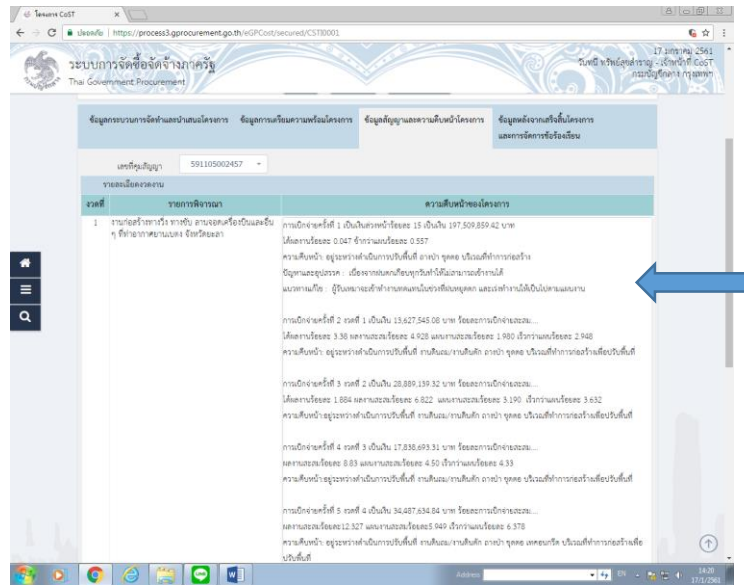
โครงการ CoST

ปลอดภัย | https://process3.gprocurement.go.th/eGPCost/secured/CST0001

ระบบการจัดซื้อจัดจ้างภาครัฐ
Thai Government Procurement

17 มกราคม 2561
วันพนี ทรัพย์สุขสำราญ - เจ้าหน้าที่ CoST
กรมบัญชีกลาง กรุงเทพฯ

ข้อมูลกระบวนการจัดทำและนำเสนอโครงการ | ข้อมูลการเตรียมความพร้อมโครงการ | ข้อมูลสัญญาและความคืบหน้าโครงการ | ข้อมูลหลังจากเสร็จสิ้นโครงการและการจัดการข้อร้องเรียน

เลขที่คุมสัญญา 591105002457

รายละเอียดงวดงาน

| งวดที่ | รายการพิจารณา | ความคืบหน้าของโครงการ |
|---|---|---|
| 1 | งานก่อสร้างทางวิ่ง ทางขับ ลานจอดเครื่องบินและอื่นๆ ที่ท่าอากาศยานเบตง จังหวัดยะลา | การเบิกจ่ายครั้งที่ 1 เป็นเงินล่วงหน้าร้อยละ 15 เป็นเงิน 197,509,859.42 บาท<br>ได้ผลงานร้อยละ 0.047 ช้ากว่าแผนร้อยละ 0.557<br>ความคืบหน้า อยู่ระหว่างดำเนินการปรับพื้นที่ ถางป่า ขุดตอ บริเวณที่ทำการก่อสร้าง<br>ปัญหาและอุปสรรค : เนื่องจากฝนตกเกือบทุกวันทำให้ไม่สามารถเข้างานได้<br>แนวทางแก้ไข : ผู้รับเหมาจะเข้าทำงานทดแทนในช่วงที่ฝนหยุดตก และเร่งทำงานให้เป็นไปตามแผนงาน<br><br>การเบิกจ่ายครั้งที่ 2 งวดที่ 1 เป็นเงิน 13,627,545.08 บาท ร้อยละการเบิกจ่ายสะสม...<br>ได้ผลงานร้อยละ 3.38 ผลงานสะสมร้อยละ 4.928 แผนงานสะสมร้อยละ 1.980 เร็วกว่าแผนร้อยละ 2.948<br>ความคืบหน้า: อยู่ระหว่างดำเนินการปรับพื้นที่ งานดินถม/งานดินตัก ถางป่า ขุดตอ บริเวณที่ทำการก่อสร้างเพื่อปรับพื้นที่<br><br>การเบิกจ่ายครั้งที่ 3 งวดที่ 2 เป็นเงิน 28,889,139.32 บาท ร้อยละการเบิกจ่ายสะสม...<br>ได้ผลงานร้อยละ 1.884 ผลงานสะสมร้อยละ 6.822 แผนงานสะสมร้อยละ 3.190 เร็วกว่าแผนร้อยละ 3.632<br>ความคืบหน้า:อยู่ระหว่างดำเนินการปรับพื้นที่ งานดินถม/งานดินตัก ถางป่า ขุดตอ บริเวณที่ทำการก่อสร้างเพื่อปรับพื้นที่<br><br>การเบิกจ่ายครั้งที่ 4 งวดที่ 3 เป็นเงิน 17,838,693.31 บาท ร้อยละการเบิกจ่ายสะสม...<br>ผลงานสะสมร้อยละ 8.83 แผนงานสะสมร้อยละ 4.50 เร็วกว่าแผนร้อยละ 4.33<br>ความคืบหน้า:อยู่ระหว่างดำเนินการปรับพื้นที่ งานดินถม/งานดินตัก ถางป่า ขุดตอ บริเวณที่ทำการก่อสร้างเพื่อปรับพื้นที่<br><br>การเบิกจ่ายครั้งที่ 5 งวดที่ 4 เป็นเงิน 34,487,634.84 บาท ร้อยละการเบิกจ่ายสะสม...<br>ผลงานสะสมร้อยละ12.327 แผนงานสะสมร้อยละ5.949 เร็วกว่าแผนร้อยละ 6.378<br>ความคืบหน้า: อยู่ระหว่างดำเนินการปรับพื้นที่ งานดินถม/งานดินตัก ถางป่า ขุดตอ เทคอนกรีต บริเวณที่ทำการก่อสร้างเพื่อปรับพื้นที่ |

Address
EN
14:20
17/1/2561